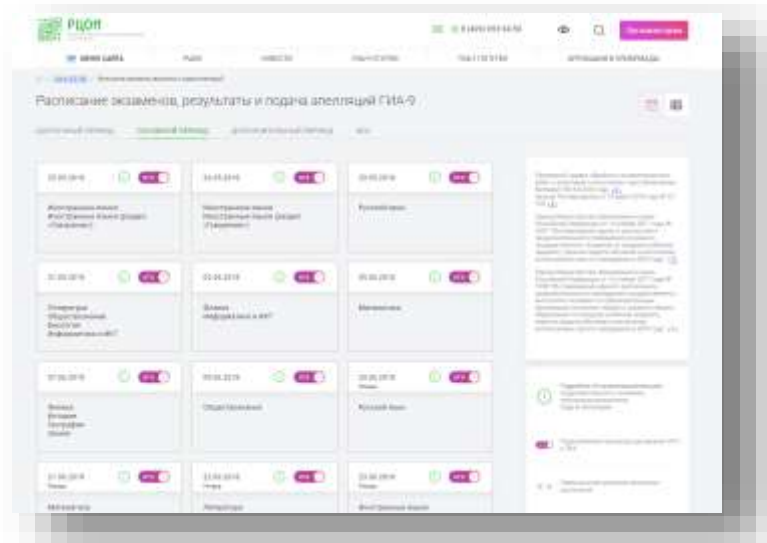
РЦОИ

8 (495) 992-66-56

Личный кабинет

Расписание экзаменов, результаты и подача апелляций ГИА-9

Досрочный период

Основной период

Дополнительный период

Все

Иностранные языки

Иностранные языки

Русский язык

Математика

Обществознание

Русский язык

Литература

Иностранные языки